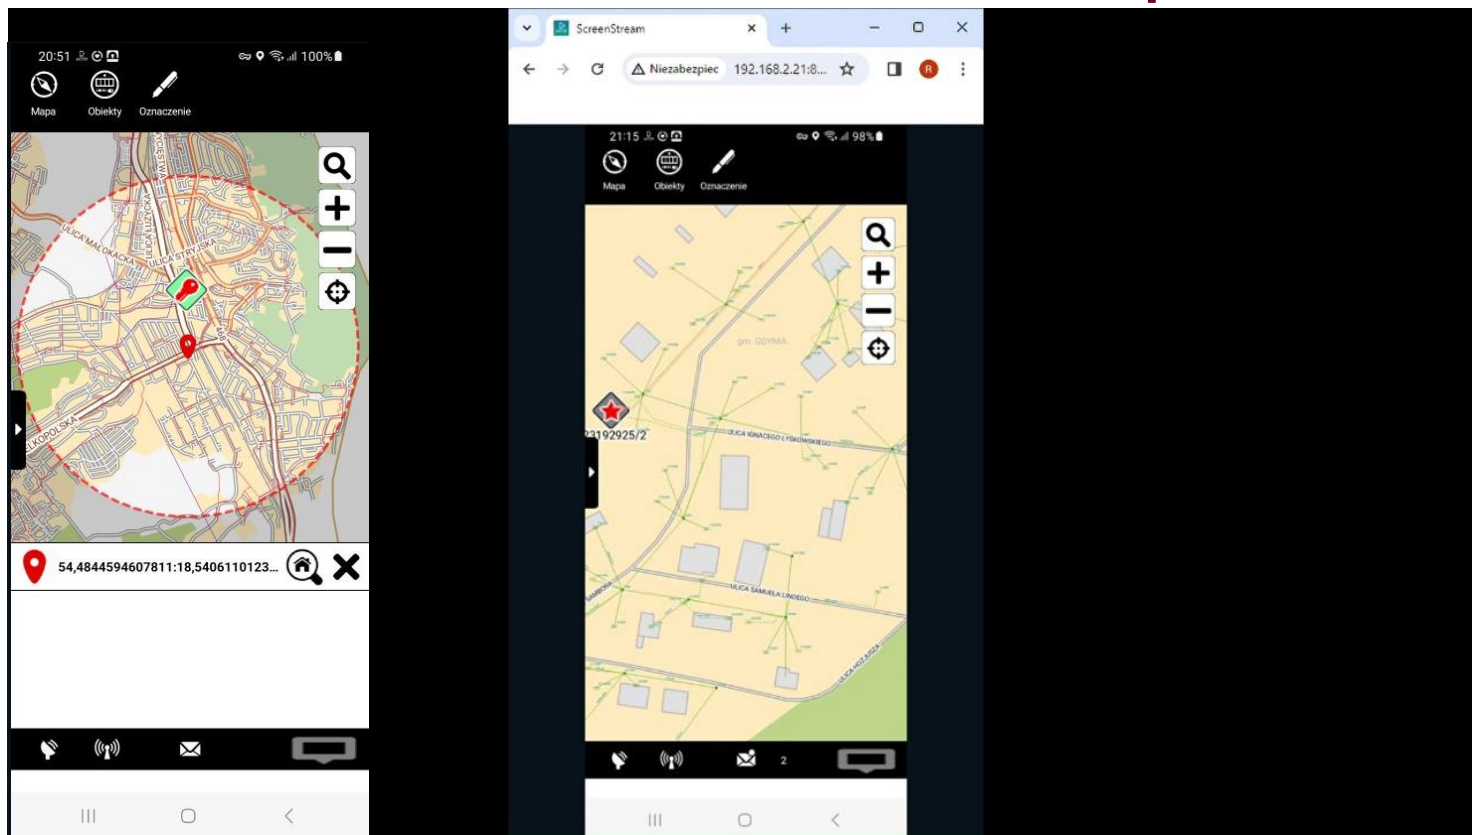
20:51 100%

Mapa Obiekty Oznaczenie

ULICA ŁUŻYCKA
ULICA MAŁOKACKA
ULICA STRYJSKA
WIELKOPOLSKA

54,4844594607811:18,5406110123...

ScreenStream
Niezabezpiec 192.168.2.21:8...

21:15 98%

Mapa Obiekty Oznaczenie

gm. GDYNIA
23192925/2
ULICA IGNACEGO ŁYSKOWSKIEGO
ULICA SAMUELA LINDEGO
ULICA HOŻA JURZA

2